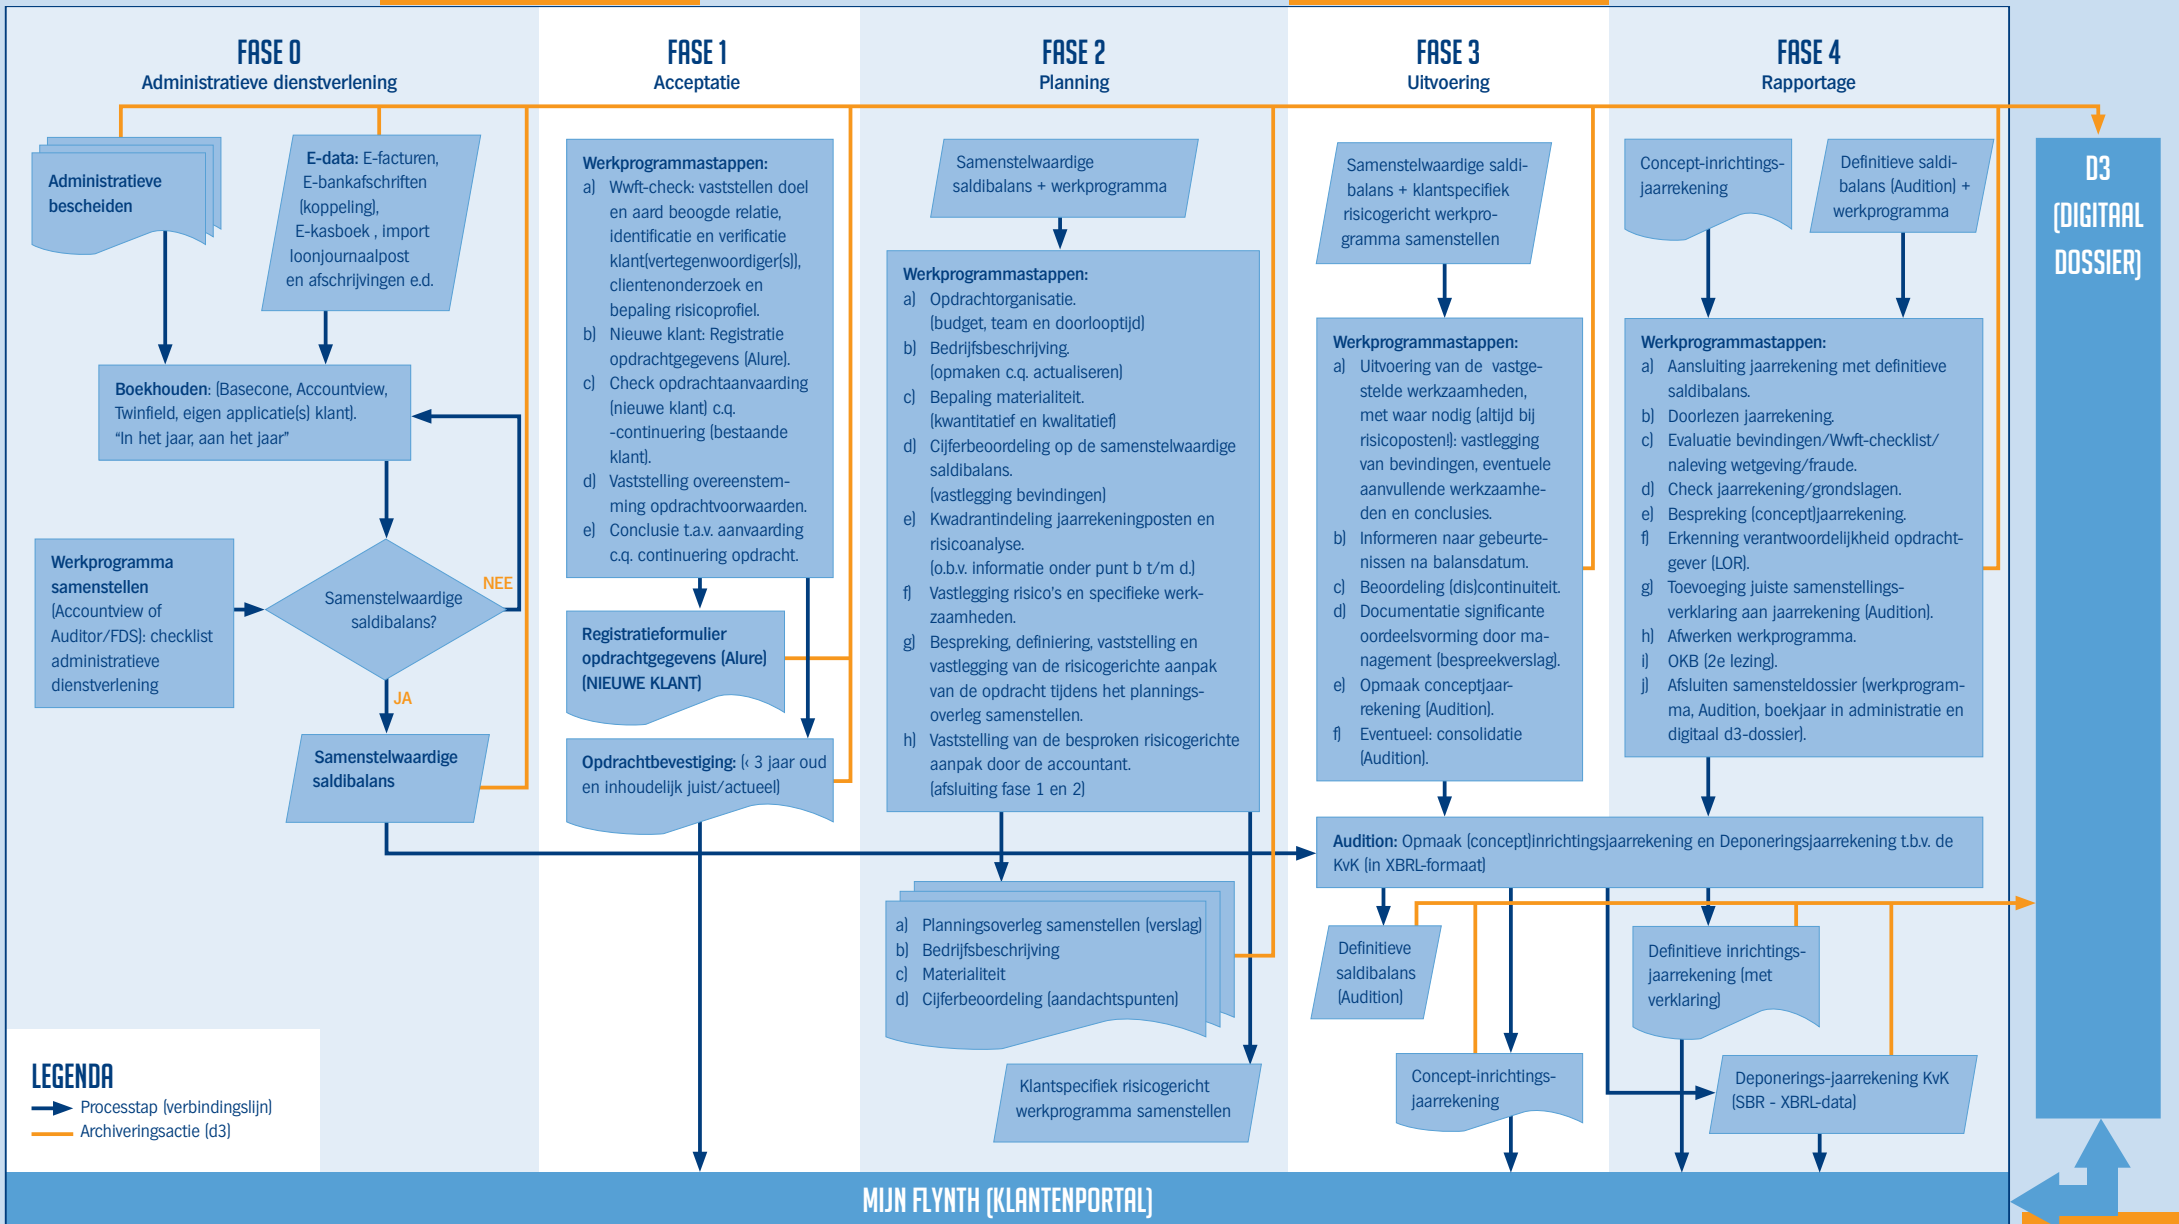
FASE 0
Administratieve dienstverlening

FASE 1
Acceptatie

FASE 2
Planning

FASE 3
Uitvoering

FASE 4
Rapportage

Administratieve bescheiden

E-data: E-facturen, E-bankafschriften (koppeling), E-kasboek , import loonjournaalpost en afschrijvingen e.d.

Boekhouden: (Basecone, Accountview, Twinfield, eigen applicatie(s) klant). "In het jaar, aan het jaar"

Werkprogramma samenstellen (Accountview of Auditor/FDS): checklist administratieve dienstverlening

Samenstelwaardige saldibalans?

NEE

JA

Samenstelwaardige saldibalans

Werkprogrammastappen:
a) Wwft-check: vaststellen doel en aard beoogde relatie, identificatie en verificatie klant(vertegenwoordiger(s)), clientenonderzoek en bepaling risicoprofiel.
b) Nieuwe klant: Registratie opdrachtgegevens (Alure).
c) Check opdrachtaanvaarding (nieuwe klant) c.q. -continuering (bestaande klant).
d) Vaststelling overeenstemming opdrachtvoorwaarden.
e) Conclusie t.a.v. aanvaarding c.q. continuering opdracht.

Registratieformulier opdrachtgegevens (Alure) (NIEUWE KLANT)

Opdrachtbevestiging: (‹ 3 jaar oud en inhoudelijk juist/actueel)

Samenstelwaardige saldibalans + werkprogramma

Werkprogrammastappen:
a) Opdrachtorganisatie. (budget, team en doorlooptijd)
b) Bedrijfsbeschrijving. (opmaken c.q. actualiseren)
c) Bepaling materialiteit. (kwantitatief en kwalitatief)
d) Cijferbeoordeling op de samenstelwaardige saldibalans. (vastlegging bevindingen)
e) Kwadrantindeling jaarrekeningposten en risicoanalyse. (o.b.v. informatie onder punt b t/m d.)
f) Vastlegging risico's en specifieke werkzaamheden.
g) Bespreking, definiering, vaststelling en vastlegging van de risicogerichte aanpak van de opdracht tijdens het planningsoverleg samenstellen.
h) Vaststelling van de besproken risicogerichte aanpak door de accountant. (afsluiting fase 1 en 2)

a) Planningsoverleg samenstellen (verslag)
b) Bedrijfsbeschrijving
c) Materialiteit
d) Cijferbeoordeling (aandachtspunten)

Klantspecifiek risicogericht werkprogramma samenstellen

Samenstelwaardige saldibalans + klantspecifiek risicogericht werkprogramma samenstellen

Werkprogrammastappen:
a) Uitvoering van de vastgestelde werkzaamheden, met waar nodig (altijd bij risicoposten!): vastlegging van bevindingen, eventuele aanvullende werkzaamheden en conclusies.
b) Informeren naar gebeurtenissen na balansdatum.
c) Beoordeling (dis)continuiteit.
d) Documentatie significante oordeelsvorming door management (bespreekverslag).
e) Opmaak conceptjaarrekening (Audition).
f) Eventueel: consolidatie (Audition).

Concept-inrichtingsjaarrekening

Definitieve saldibalans (Audition) + werkprogramma

Werkprogrammastappen:
a) Aansluiting jaarrekening met definitieve saldibalans.
b) Doorlezen jaarrekening.
c) Evaluatie bevindingen/Wwft-checklist/naleving wetgeving/fraude.
d) Check jaarrekening/grondslagen.
e) Bespreking (concept)jaarrekening.
f) Erkenning verantwoordelijkheid opdrachtgever (LOR).
g) Toevoeging juiste samenstellingsverklaring aan jaarrekening (Audition).
h) Afwerken werkprogramma.
i) OKB (2e lezing).
j) Afsluiten samensteldossier (werkprogramma, Audition, boekjaar in administratie en digitaal d3-dossier).

Audition: Opmaak (concept)inrichtingsjaarrekening en Deponeringsjaarrekening t.b.v. de KvK (in XBRL-formaat)

Definitieve saldibalans (Audition)

Definitieve inrichtingsjaarrekening (met verklaring)

Concept-inrichtingsjaarrekening

Deponerings-jaarrekening KvK (SBR - XBRL-data)

D3 (DIGITAAL DOSSIER)

LEGENDA
Processtap (verbindingslijn)
Archiveringsactie (d3)

MIJN FLYNTH (KLANTENPORTAL)